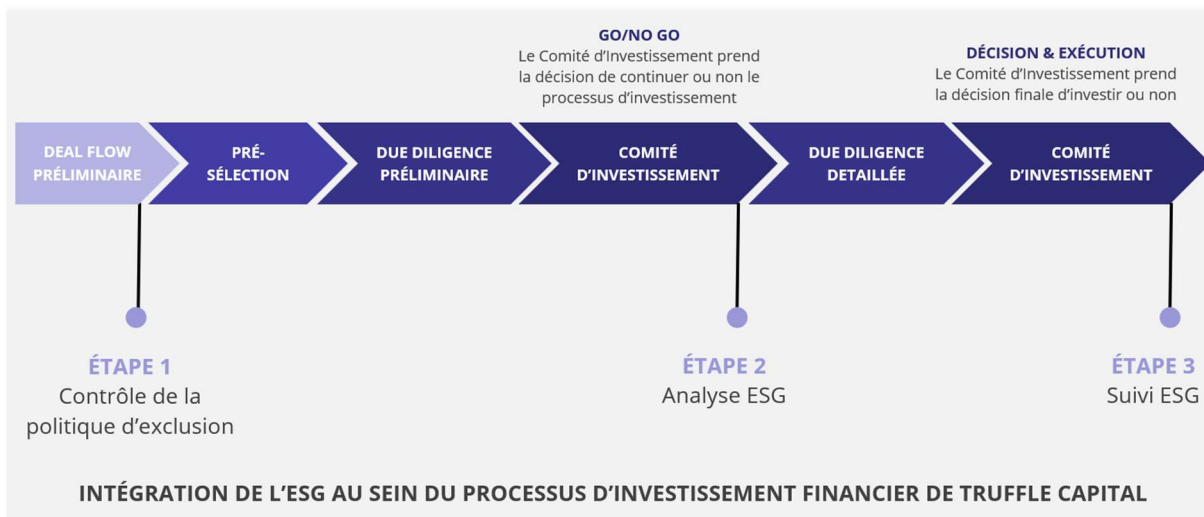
GO/NO GO
Le Comité d'Investissement prend la décision de continuer ou non le processus d'investissement

DÉCISION & EXÉCUTION
Le Comité d'Investissement prend la décision finale d'investir ou non

DEAL FLOW PRÉLIMINAIRE

PRÉ-SÉLECTION

DUE DILIGENCE PRÉLIMINAIRE

COMITÉ D'INVESTISSEMENT

DUE DILIGENCE DETAILLÉE

COMITÉ D'INVESTISSEMENT

ÉTAPE 1
Contrôle de la politique d'exclusion

ÉTAPE 2
Analyse ESG

ÉTAPE 3
Suivi ESG

INTÉGRATION DE L'ESG AU SEIN DU PROCESSUS D'INVESTISSEMENT FINANCIER DE TRUFFLE CAPITAL